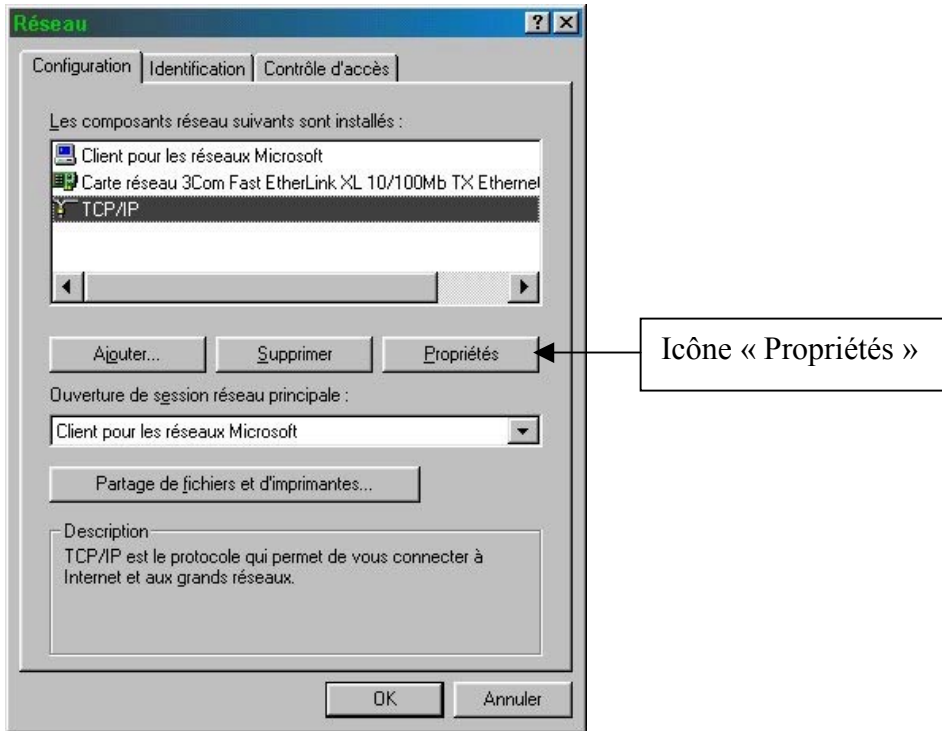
Réseau

?

Configuration | Identification | Contrôle d'accès

Les composants réseau suivants sont installés :

Client pour les réseaux Microsoft
Carte réseau 3Com Fast EtherLink XL 10/100Mb TX Ethernet
TCP/IP

Ajouter... | Supprimer | Propriétés

Icône « Propriétés »

Ouverture de session réseau principale :

Client pour les réseaux Microsoft

Partage de fichiers et d'imprimantes...

Description
TCP/IP est le protocole qui permet de vous connecter à Internet et aux grands réseaux.

OK | Annuler